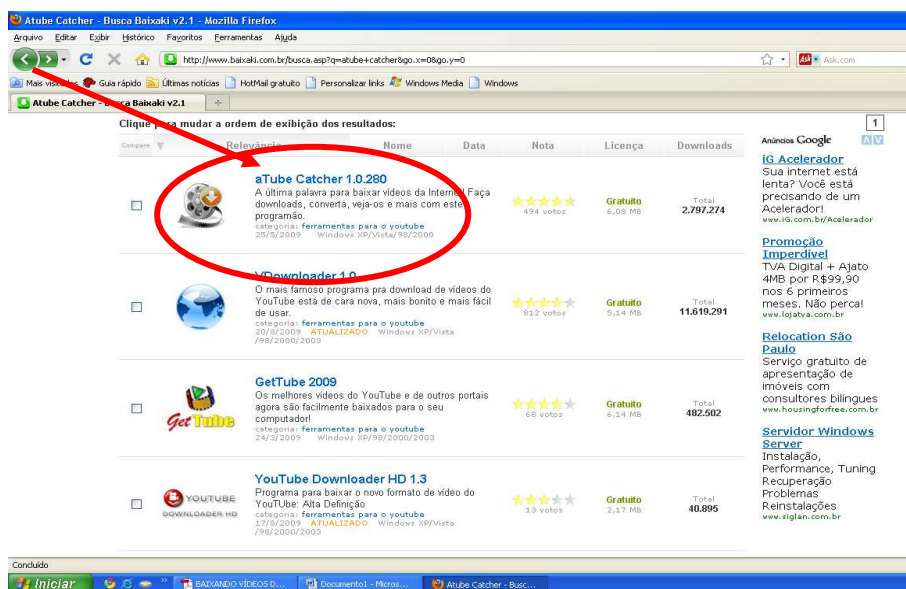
Atube Catcher - Busca Baixaki v2.1 - Mozilla Firefox

Arquivo Editar Exibir Histórico Favoritos Ferramentas Ajuda

http://www.baixaki.com.br/busca.asp?q=atube+catcher&go.x=0&go.y=0

Ask.com

Mais visitados Guia rápido Últimas notícias HotMail gratuito Personalizar links Windows Media Windows

Atube Catcher - Busca Baixaki v2.1

Clique para mudar a ordem de exibição dos resultados:

1

Compare Relevância Nome Data Nota Licença Downloads

aTube Catcher 1.0.280
A última palavra para baixar vídeos da Internet! Faça downloads, converta, veja-os e mais com este programa.
categoria: ferramentas para o youtube
25/5/2009 Windows XP/Vista/98/2000
494 votos
Gratuito 6,08 MB
Total 2.797.274

VDownloader 1.0
O mais famoso programa pra download de vídeos do YouTube está de cara nova, mais bonito e mais fácil de usar.
categoria: ferramentas para o youtube
20/8/2009 ATUALIZADO Windows XP/Vista/98/2000/2003
812 votos
Gratuito 5.14 MB
Total 11.619.291

GetTube 2009
Os melhores vídeos do YouTube e de outros portais agora são facilmente baixados para o seu computador!
categoria: ferramentas para o youtube
24/3/2009 Windows XP/98/2000/2003
68 votos
Gratuito 6.14 MB
Total 482.502

YouTube Downloader HD 1.3
Programa para baixar o novo formato de vídeo do YouTube: Alta Definição
categoria: ferramentas para o youtube
17/8/2009 ATUALIZADO Windows XP/Vista/98/2000/2003
13 votos
Gratuito 2.17 MB
Total 40.895

Anúncios Google

iG Acelerador
Sua internet está lenta? Você está precisando de um Acelerador!
www.iG.com.br/Acelerador

Promoção Imperdível
TVA Digital + Ajato 4MB por R$99,90 nos 6 primeiros meses. Não perca!
www.lojatva.com.br

Relocation São Paulo
Serviço gratuito de apresentação de imóveis com consultores bilíngues
www.housingforfree.com.br

Servidor Windows Server
Instalação, Performance, Tuning Recuperação Problemas Reinstalações
www.siglan.com.br

Concluído

Iniciar BAIXANDO VÍDEOS D... Documento1 - Micros... Atube Catcher - Busc...